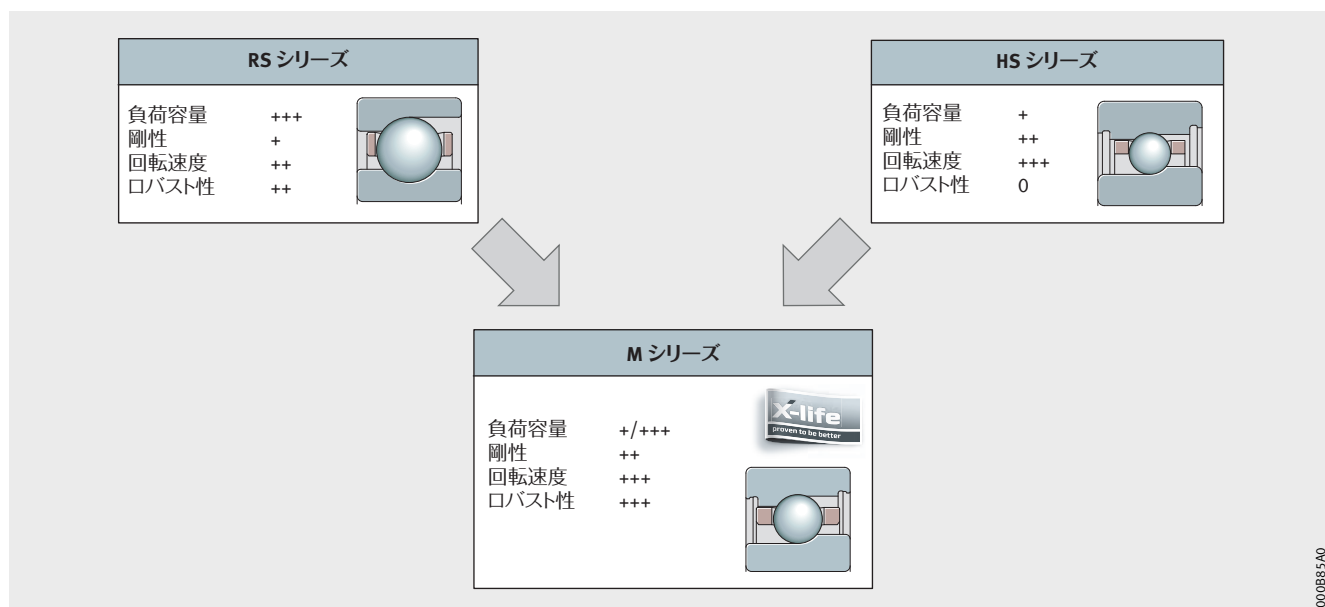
RS シリーズ

| | |
|---|---|
| 負荷容量 | +++ |
| 剛性 | + |
| 回転速度 | ++ |
| ロバスト性 | ++ |

HS シリーズ

| | |
|---|---|
| 負荷容量 | + |
| 剛性 | ++ |
| 回転速度 | +++ |
| ロバスト性 | 0 |

M シリーズ

X-life
proven to be better

| | |
|---|---|
| 負荷容量 | +/+++ |
| 剛性 | ++ |
| 回転速度 | +++ |
| ロバスト性 | +++ |

000B85A0